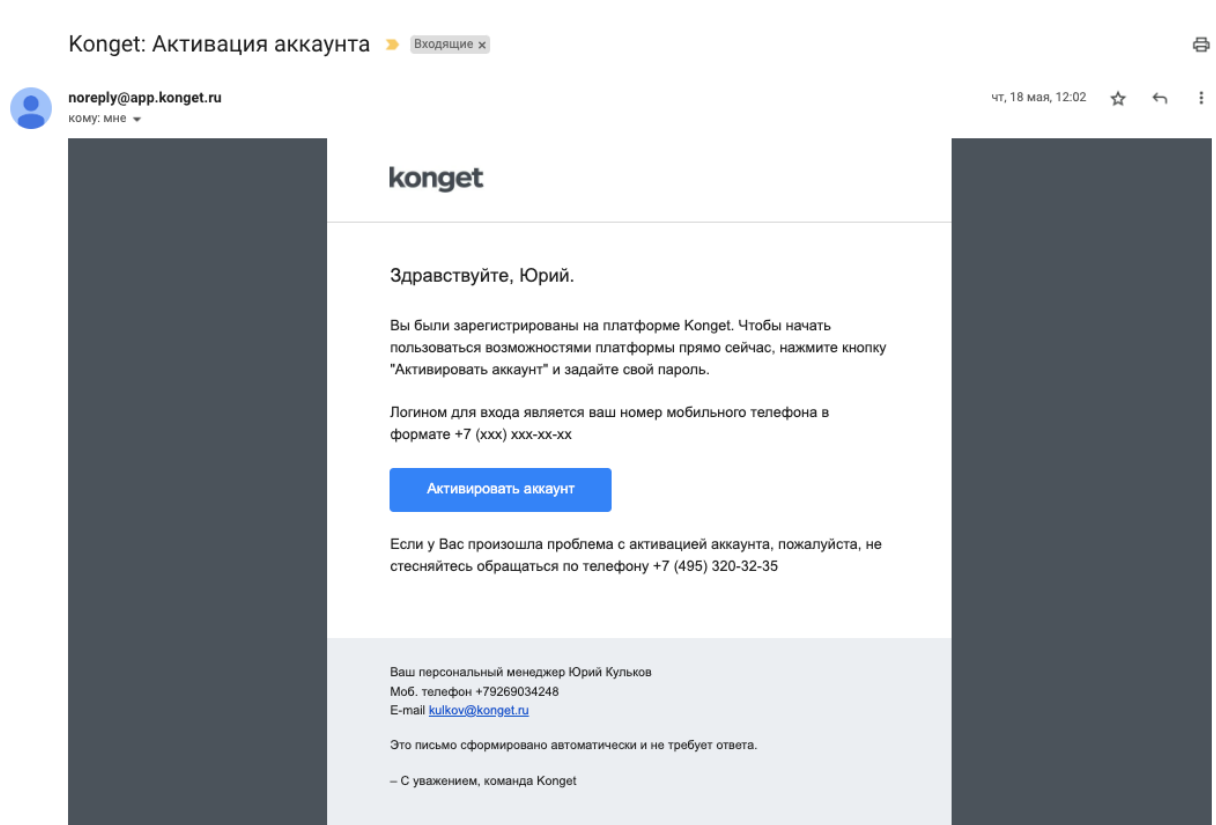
Konget: Активация аккаунта Входящие ×

noreply@app.konget.ru
кому: мне

чт, 18 мая, 12:02

konget

Здравствуйте, Юрий.

Вы были зарегистрированы на платформе Konget. Чтобы начать пользоваться возможностями платформы прямо сейчас, нажмите кнопку "Активировать аккаунт" и задайте свой пароль.

Логином для входа является ваш номер мобильного телефона в формате +7 (ххх) ххх-хх-хх

Активировать аккаунт

Если у Вас произошла проблема с активацией аккаунта, пожалуйста, не стесняйтесь обращаться по телефону +7 (495) 320-32-35

Ваш персональный менеджер Юрий Кульков
Моб. телефон +79269034248
E-mail kulkov@konget.ru

Это письмо сформировано автоматически и не требует ответа.

– С уважением, команда Konget